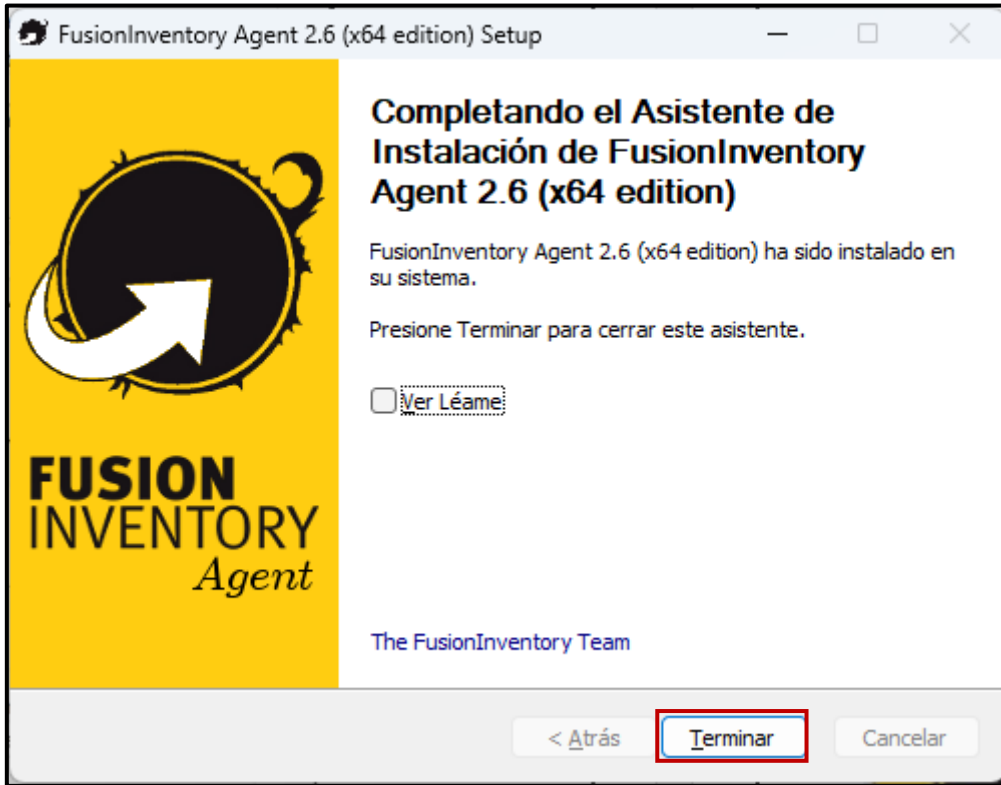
FusionInventory Agent 2.6 (x64 edition) Setup

FUSION
INVENTORY
Agent

Completando el Asistente de Instalación de FusionInventory Agent 2.6 (x64 edition)

FusionInventory Agent 2.6 (x64 edition) ha sido instalado en su sistema.

Presione Terminar para cerrar este asistente.

Ver Léame

The FusionInventory Team

< Atrás
Terminar
Cancelar